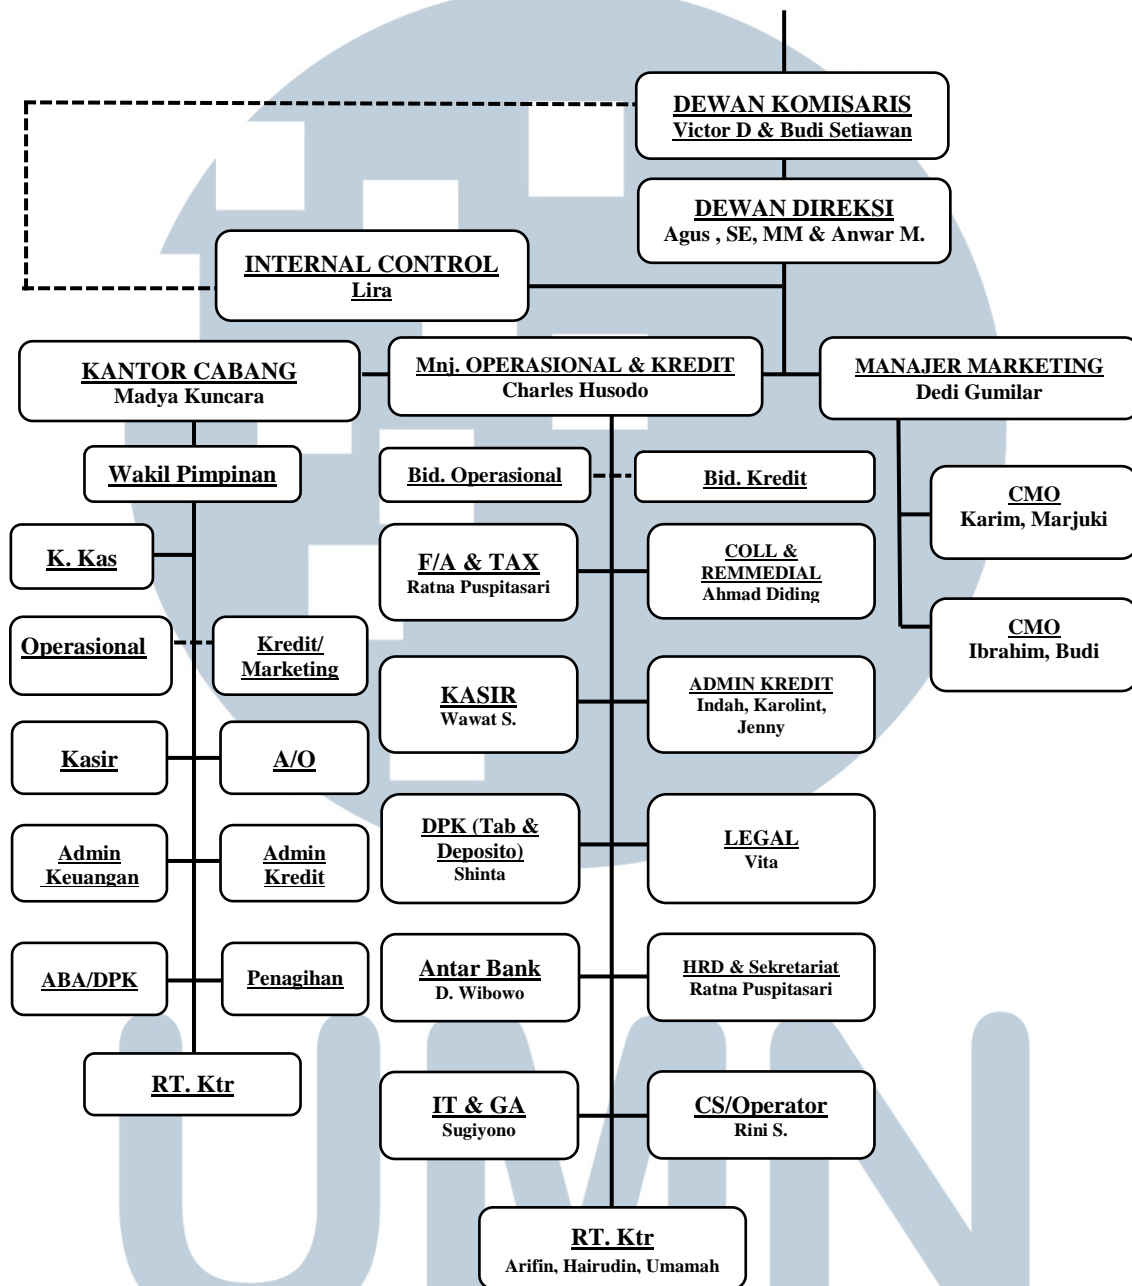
DEWAN KOMISARIS
Victor D & Budi Setiawan

DEWAN DIREKSI
Agus , SE, MM & Anwar M.

INTERNAL CONTROL
Lira

KANTOR CABANG
Madya Kuncara

Mnj. OPERASIONAL & KREDIT
Charles Husodo

MANAJER MARKETING
Dedi Gumilar

Wakil Pimpinan

Bid. Operasional

Bid. Kredit

CMO
Karim, Marjuki

K. Kas

F/A & TAX
Ratna Puspitasari

COLL & REMMEDIAL
Ahmad Diding

CMO
Ibrahim, Budi

Operasional

Kredit/ Marketing

KASIR
Wawat S.

ADMIN KREDIT
Indah, Karolint, Jenny

Kasir

A/O

DPK (Tab & Deposito)
Shinta

LEGAL
Vita

Admin Keuangan

Admin Kredit

Antar Bank
D. Wibowo

HRD & Sekretariat
Ratna Puspitasari

ABA/DPK

Penagihan

RT. Ktr

IT & GA
Sugiyono

CS/Operator
Rini S.

RT. Ktr
Arifin, Hairudin, Umamah